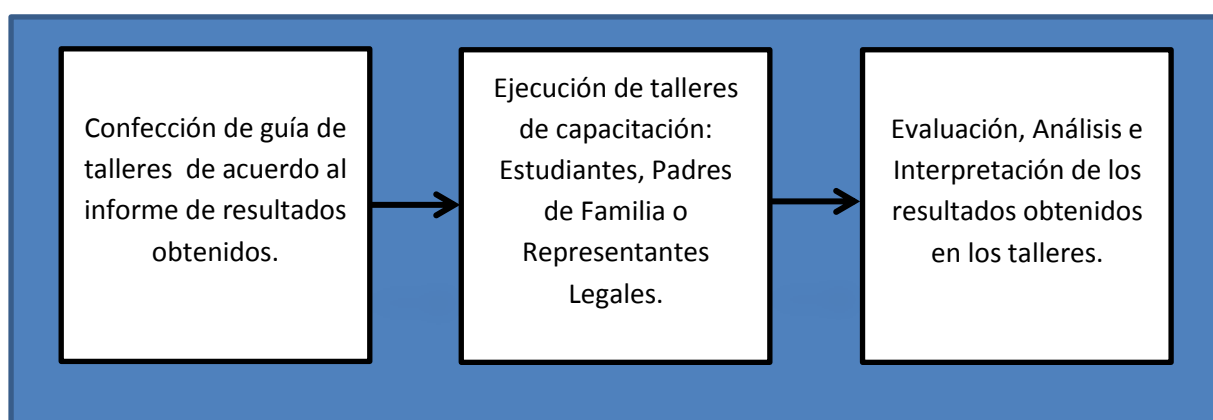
Confección de guía de talleres de acuerdo al informe de resultados obtenidos.

Ejecución de talleres de capacitación: Estudiantes, Padres de Familia o Representantes Legales.

Evaluación, Análisis e Interpretación de los resultados obtenidos en los talleres.